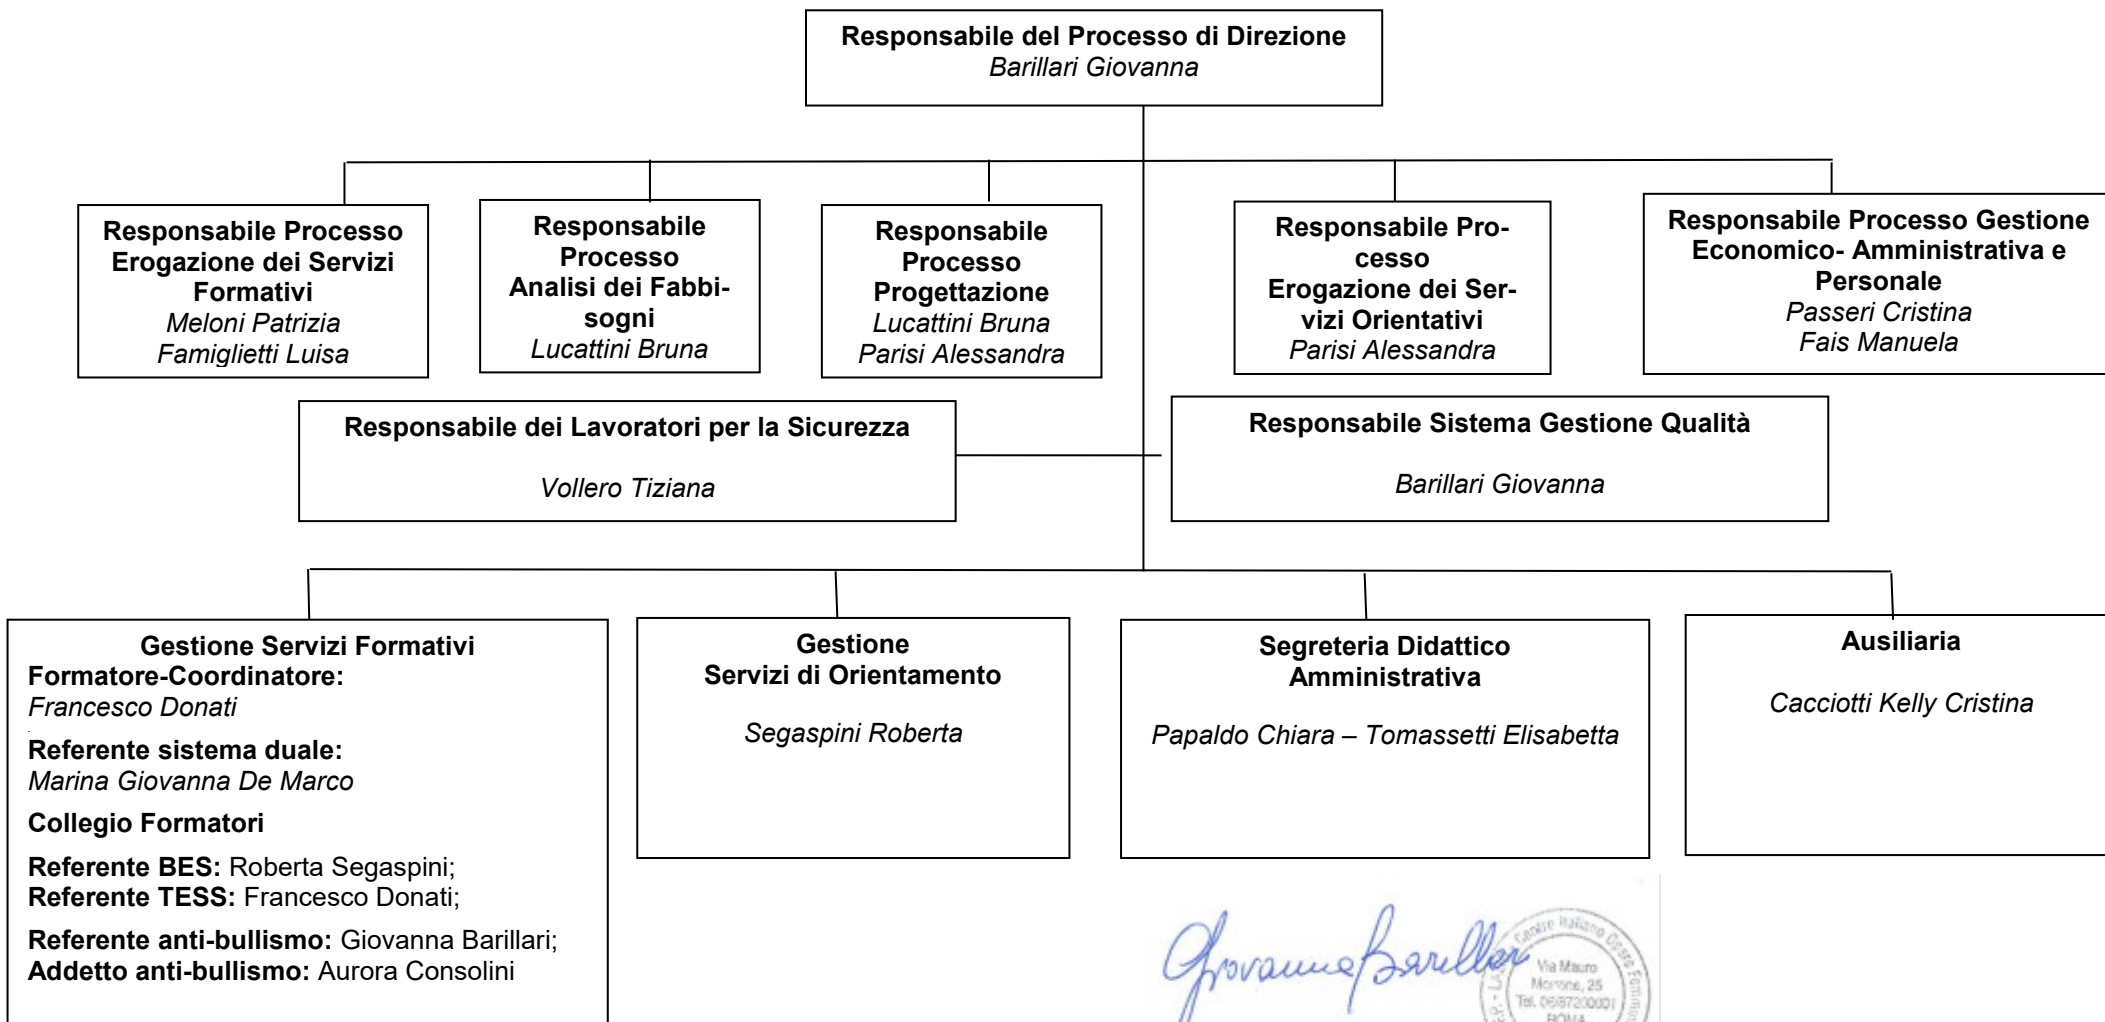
Responsabile del Processo di Direzione
Barillari Giovanna

Responsabile Processo Erogazione dei Servizi Formativi
Meloni Patrizia
Famiglietti Luisa

Responsabile Processo Analisi dei Fabbisogni
Lucattini Bruna

Responsabile Processo Progettazione
Lucattini Bruna
Parisi Alessandra

Responsabile Processo Erogazione dei Servizi Orientativi
Parisi Alessandra

Responsabile Processo Gestione Economico- Amministrativa e Personale
Passeri Cristina
Fais Manuela

Responsabile dei Lavoratori per la Sicurezza

Vollero Tiziana

Responsabile Sistema Gestione Qualità

Barillari Giovanna

Gestione Servizi Formativi
Formatore-Coordinatore:
Francesco Donati

Referente sistema duale:
Marina Giovanna De Marco

Collegio Formatori

Referente BES: Roberta Segaspini;
Referente TESS: Francesco Donati;

Referente anti-bullismo: Giovanna Barillari;
Addetto anti-bullismo: Aurora Consolini

Gestione
Servizi di Orientamento

Segaspini Roberta

Segreteria Didattico Amministrativa

Papaldo Chiara – Tomassetti Elisabetta

Ausiliaria

Cacciotti Kelly Cristina

Giovanna Barillari

Centro Italiano Opere Femminili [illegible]
Via Mauro Morrone, 25
Tel. 0667200001
ROMA